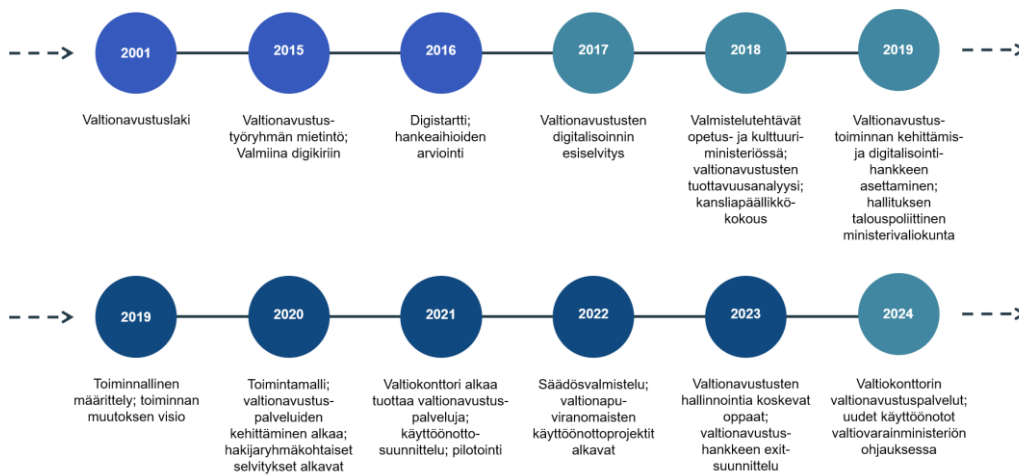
2001

Valtionavustuslaki

2015

Valtionavustustyöryhmän mietintö; Valmiina digikiriin

2016

Digistartti; hankeaihioiden arviointi

2017

Valtionavustusten digitalisoinnin esiselvitys

2018

Valmistelutehtävät opetus- ja kulttuuriministeriössä; valtionavustusten tuottavuusanalyysi; kansliapäällikkökokous

2019

Valtionavustustoiminnan kehittämis- ja digitalisointihankkeen asettaminen; hallituksen talouspoliittinen ministerivaliokunta

2019

Toiminnallinen määrittely; toiminnan muutoksen visio

2020

Toimintamalli; valtionavustuspalveluiden kehittäminen alkaa; hakijaryhmäkohtaiset selvitykset alkavat

2021

Valtiokonttori alkaa tuottaa valtionavustuspalveluja; käyttöönottosuunnittelu; pilotointi

2022

Säädösvalmistelu; valtionapuviranomaisten käyttöönottoprojektit alkavat

2023

Valtionavustusten hallinnointia koskevat oppaat; valtionavustushankkeen exitsuunnittelu

2024

Valtiokonttorin valtionavustuspalvelut; uudet käyttöönotot valtiovarainministeriön ohjauksessa